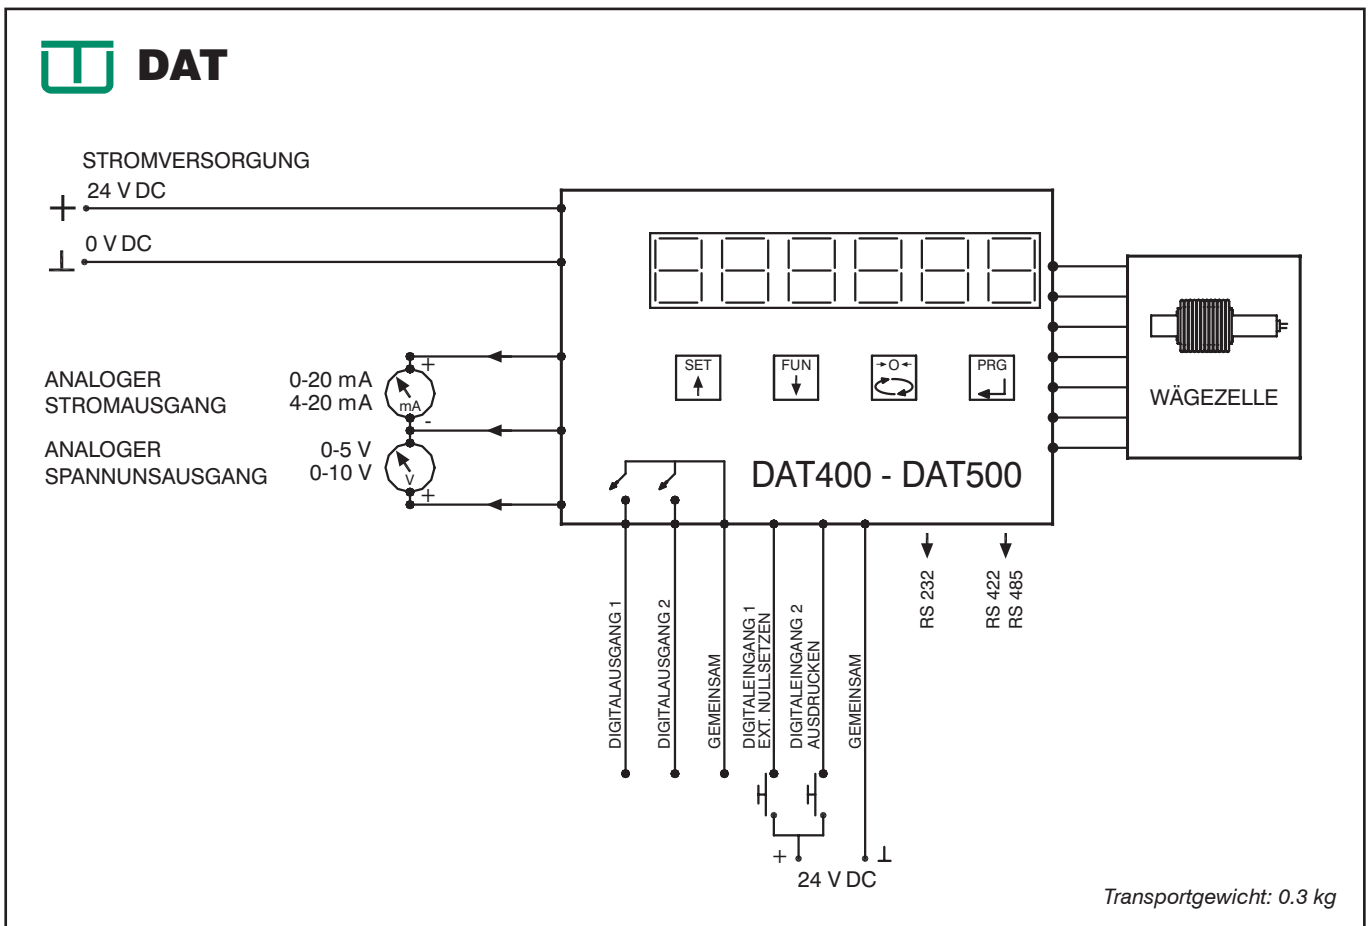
DAT

STROMVERSORGUNG

+ 24 V DC

⊥ 0 V DC

ANALOGER STROMAUSGANG 0-20 mA 4-20 mA

+ mA -

ANALOGER SPANNUNSAUSGANG 0-5 V 0-10 V

V +

SET FUN →O← PRG

DAT400 - DAT500

WÄGEZELLE

DIGITALAUSGANG 1

DIGITALAUSGANG 2

GEMEINSAM

DIGITALEINGANG 1 EXT. NULLSETZEN

DIGITALEINGANG 2 AUSDRUCKEN

GEMEINSAM

RS 232

RS 422 RS 485

+ ⊥

24 V DC

Transportgewicht: 0.3 kg